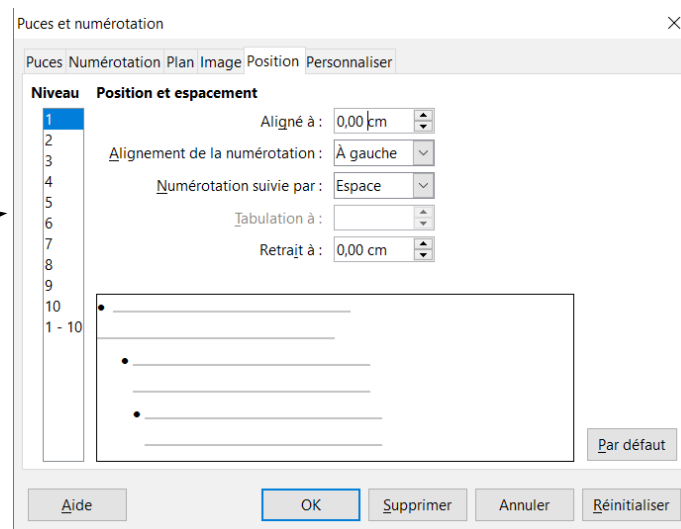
Puces et numérotation

Puces | Numérotation | Plan | Image | Position | Personnaliser

Niveau
1
2
3
4
5
6
7
8
9
10
1 - 10

Position et espacement

Aligné à : 0,00 cm

Alignement de la numérotation : À gauche

Numérotation suivie par : Espace

Tabulation à :

Retrait à : 0,00 cm

Par défaut

Aide | OK | Supprimer | Annuler | Réinitialiser